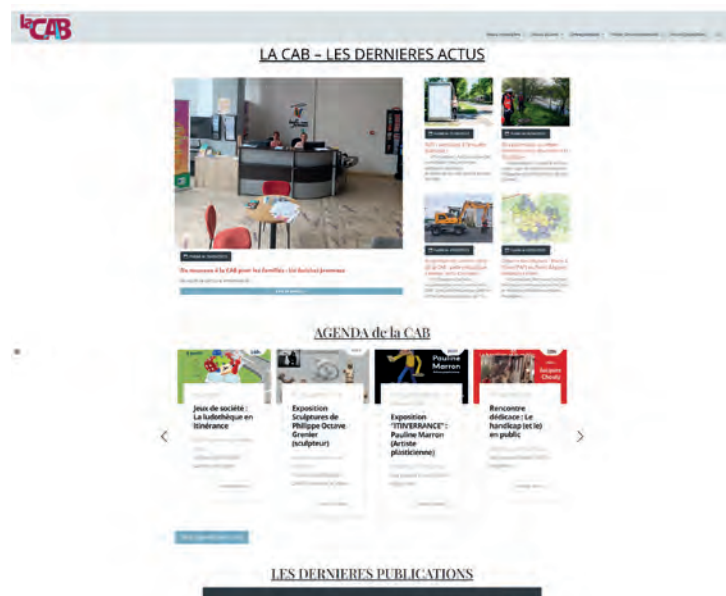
laCAB

LA CAB – LES DERNIERES ACTUS

Du nouveau à la CAB pour les familles : Un Guichet Jeunesse

AGENDA de la CAB

Pauline Marron

Jeux de société : La ludothèque en itinérance

Exposition Sculptures de Philippe Octave Grenier (sculpteur)

Exposition "ITINERRANCE" : Pauline Marron (Artiste plasticienne)

Rencontre dédicace : Le handicap (et le) en public

LES DERNIERES PUBLICATIONS